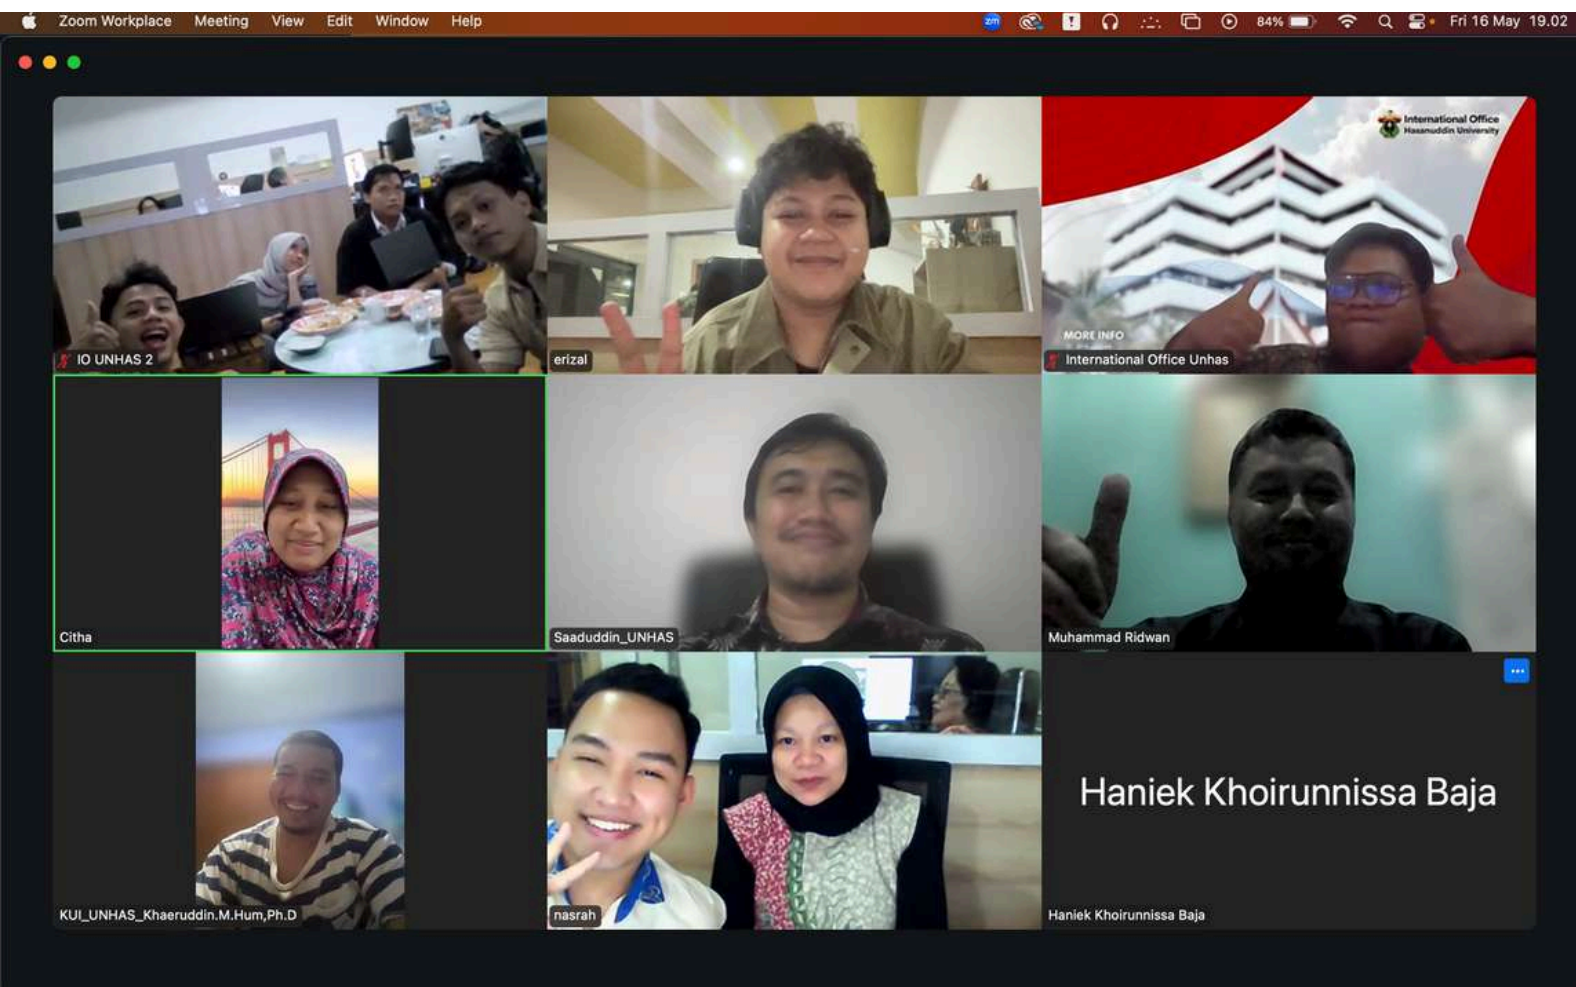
Zoom Workplace Meeting View Edit Window Help

84% Fri 16 May 19.02

IO UNHAS 2

erizal

International Office Hasanuddin University

MORE INFO

International Office Unhas

Citha

Saaduddin_UNHAS

Muhammad Ridwan

KUI_UNHAS_Khaeruddin.M.Hum,Ph.D

nasrah

Haniek Khoirunnissa Baja

Haniek Khoirunnissa Baja